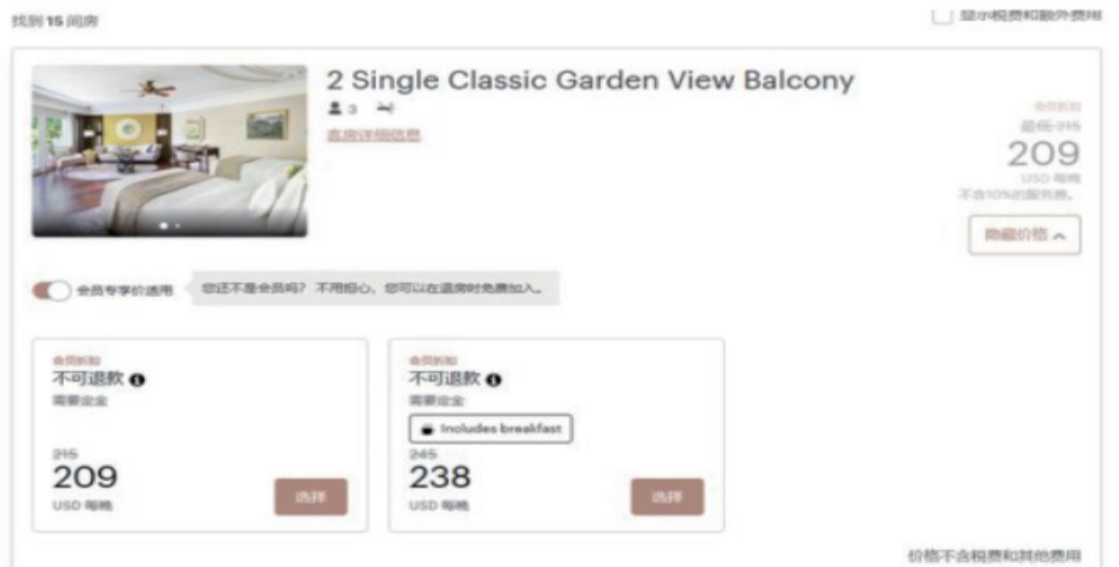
找到 15 间房

显示税费和额外费用

2 Single Classic Garden View Balcony

3

客房详细信息

会员折扣

最低 215

209

USD 每晚

不含10%的服务费。

隐藏价格

会员专享价适用

您还不是会员吗？不用担心，您可以在退房时免费加入。

会员折扣

不可退款

需要定金

215

209

USD 每晚

选择

会员折扣

不可退款

需要定金

Includes breakfast

245

238

USD 每晚

选择

价格不含税费和其他费用